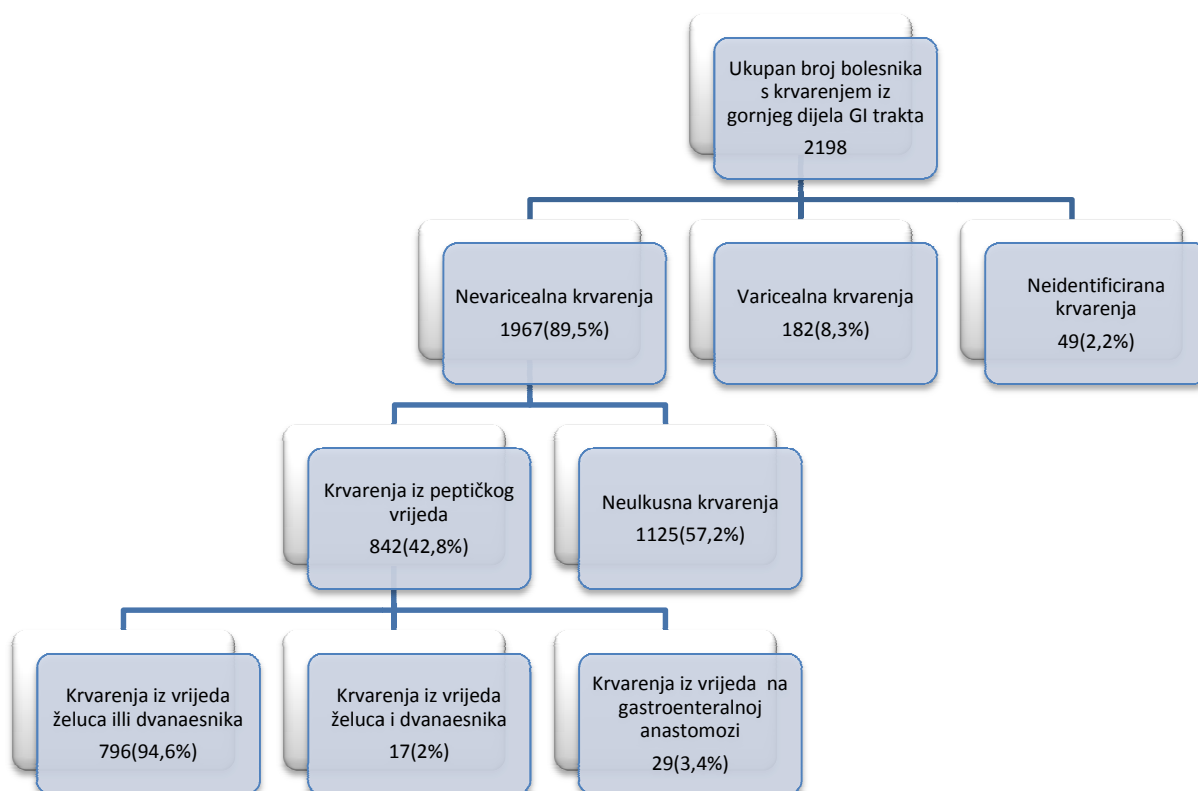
Ukupan broj bolesnika s krvarenjem iz gornjeg dijela GI trakta
2198

Nevaricealna krvarenja
1967(89,5%)

Varicealna krvarenja
182(8,3%)

Neidentificirana krvarenja
49(2,2%)

Krvarenja iz peptičkog vrijeda
842(42,8%)

Neulkusna krvarenja
1125(57,2%)

Krvarenja iz vrijeda želuca illi dvanaesnika
796(94,6%)

Krvarenja iz vrijeda želuca i dvanaesnika
17(2%)

Krvarenja iz vrijeda na gastroenteralnoj anastomozi
29(3,4%)